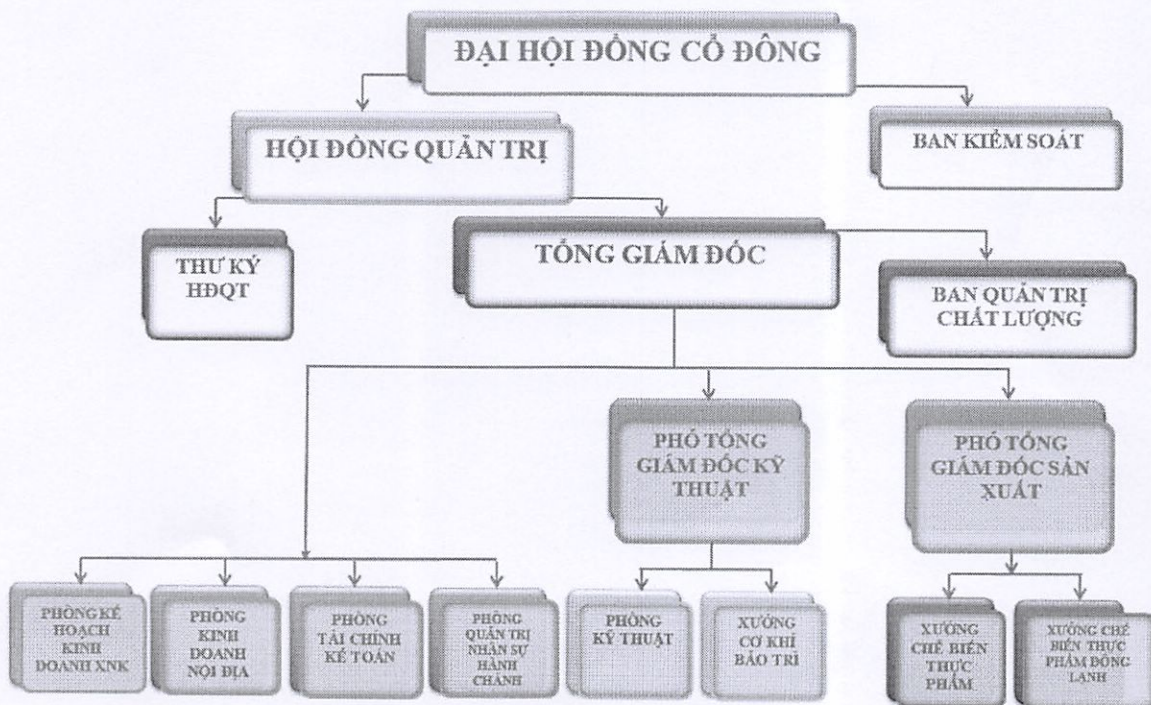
ĐẠI HỘI ĐỒNG CỔ ĐÔNG

HỘI ĐỒNG QUẢN TRỊ

BAN KIỂM SOÁT

THƯ KÝ HĐQT

TỔNG GIÁM ĐỐC

BAN QUẢN TRỊ CHẤT LƯỢNG

PHÓ TỔNG GIÁM ĐỐC KỸ THUẬT

PHÓ TỔNG GIÁM ĐỐC SẢN XUẤT

PHÒNG KẾ HOẠCH KINH DOANH XNK

PHÒNG KINH DOANH NỘI ĐỊA

PHÒNG TÀI CHÍNH KẾ TOÁN

PHÒNG QUẢN TRỊ NHÂN SỰ HÀNH CHÁNH

PHÒNG KỸ THUẬT

XƯỞNG CƠ KHÍ BẢO TRÌ

XƯỞNG CHẾ BIẾN THỰC PHẨM

XƯỞNG CHẾ BIẾN THỰC PHẨM ĐÔNG LẠNH